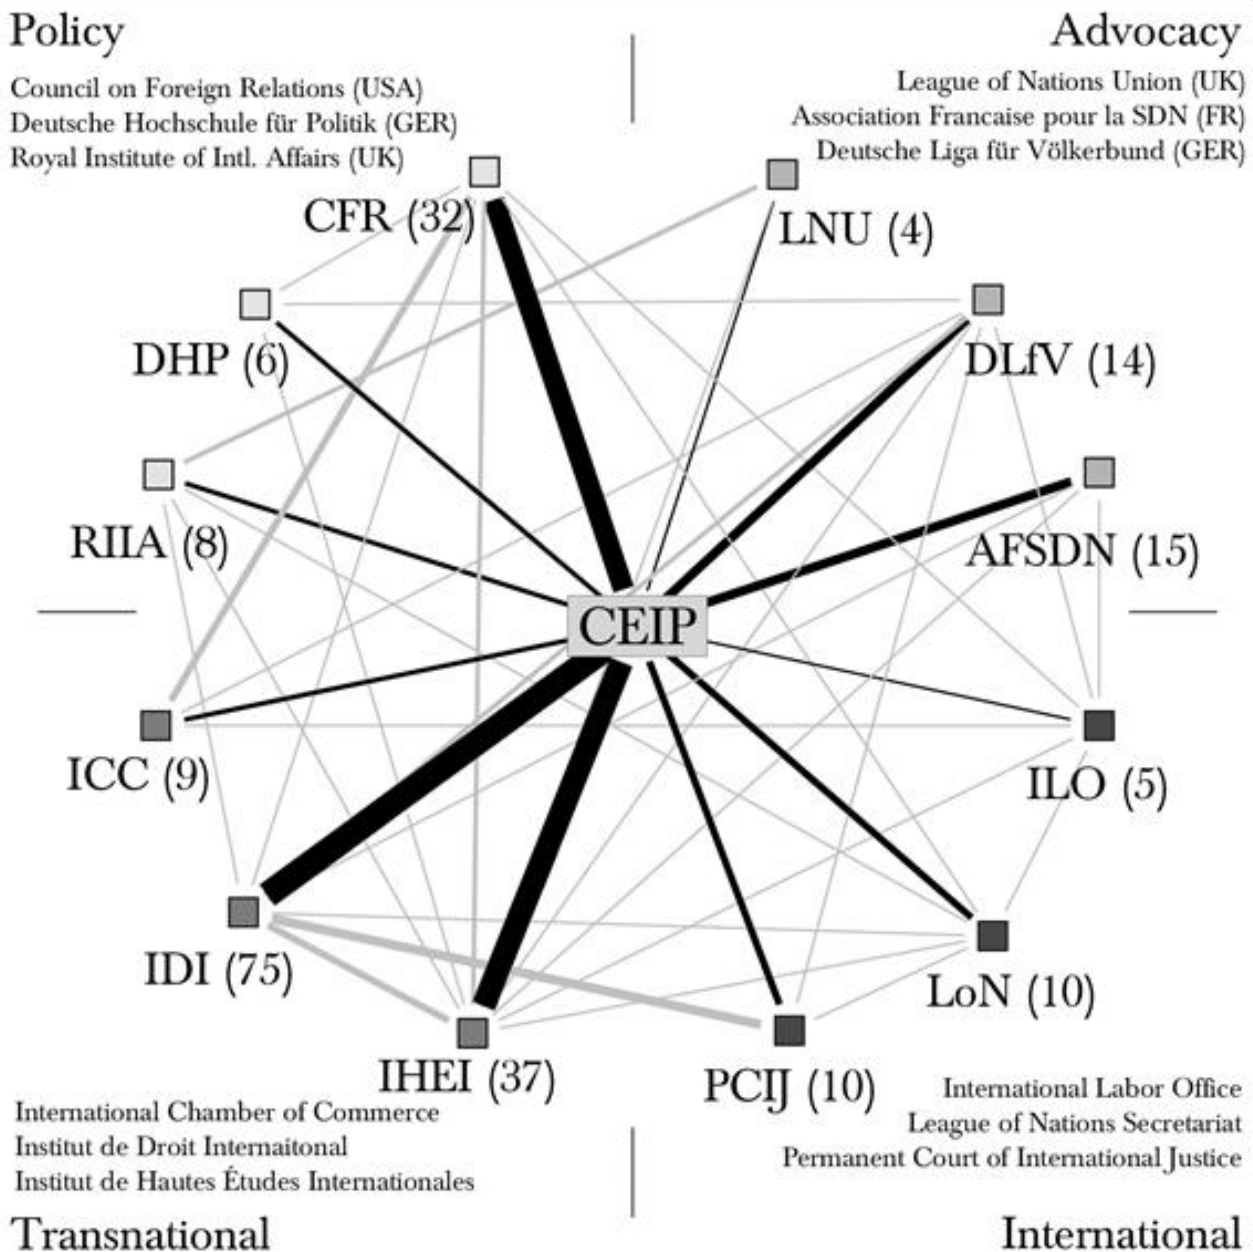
Policy

Council on Foreign Relations (USA)
Deutsche Hochschule für Politik (GER)
Royal Institute of Intl. Affairs (UK)

Advocacy

League of Nations Union (UK)
Association Francaise pour la SDN (FR)
Deutsche Liga für Völkerbund (GER)

CFR (32)
LNU (4)
DHP (6)
DLfV (14)
RIIA (8)
AFSDN (15)
CEIP
ICC (9)
ILO (5)
IDI (75)
LoN (10)
IHEI (37)
PCIJ (10)

International Chamber of Commerce
Institut de Droit Internaitonal
Institut de Hautes Études Internationales

Transnational

International Labor Office
League of Nations Secretariat
Permanent Court of International Justice

International